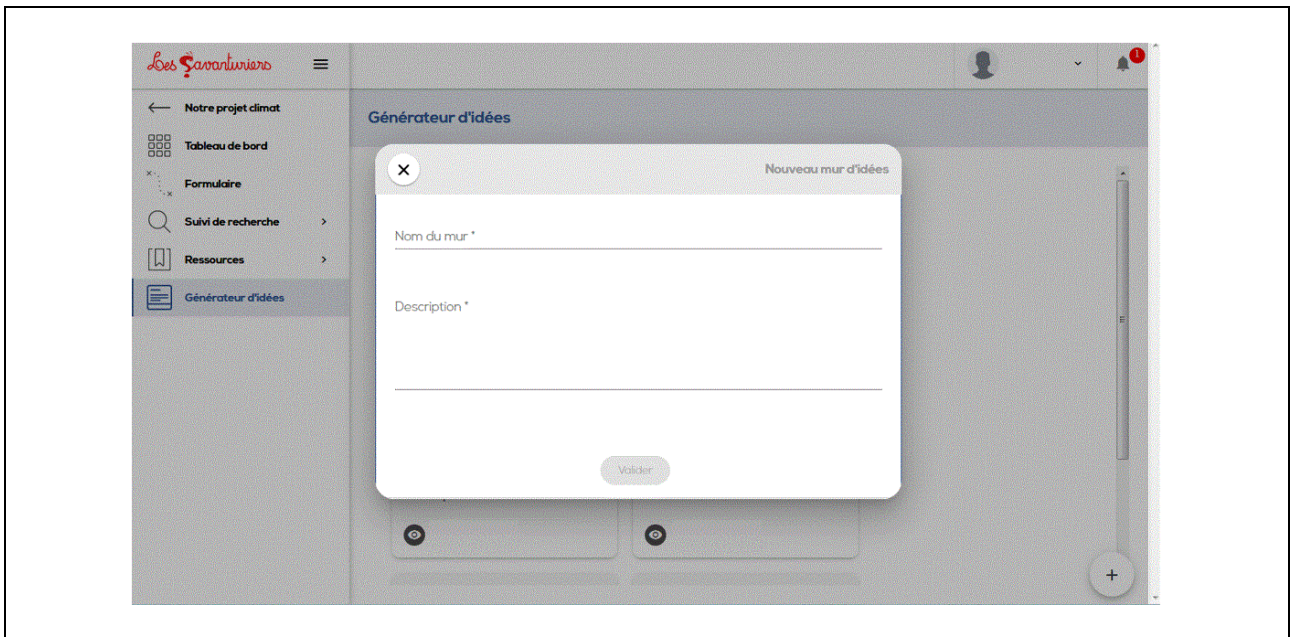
Les Savanturiers

1

Notre projet climat

Tableau de bord

Formulaire

Suivi de recherche

Ressources

Générateur d'idées

Générateur d'idées

Nouveau mur d'idées

Nom du mur *

Description *

Valider

+